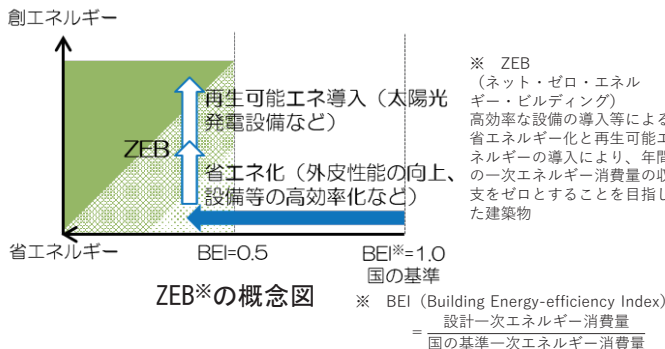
創エネルギー

再生可能エネ導入（太陽光発電設備など）

ZEB

省エネ化（外皮性能の向上、設備等の高効率化など）

省エネルギー

BEI=0.5

BEI※=1.0
国の基準

ZEB※の概念図

※　ZEB
（ネット・ゼロ・エネルギー・ビルディング）
高効率な設備の導入等による省エネルギー化と再生可能エネルギーの導入により、年間の一次エネルギー消費量の収支をゼロとすることを目指した建築物

※　BEI（Building Energy-efficiency Index）
$= \frac{設計一次エネルギー消費量}{国の基準一次エネルギー消費量}$